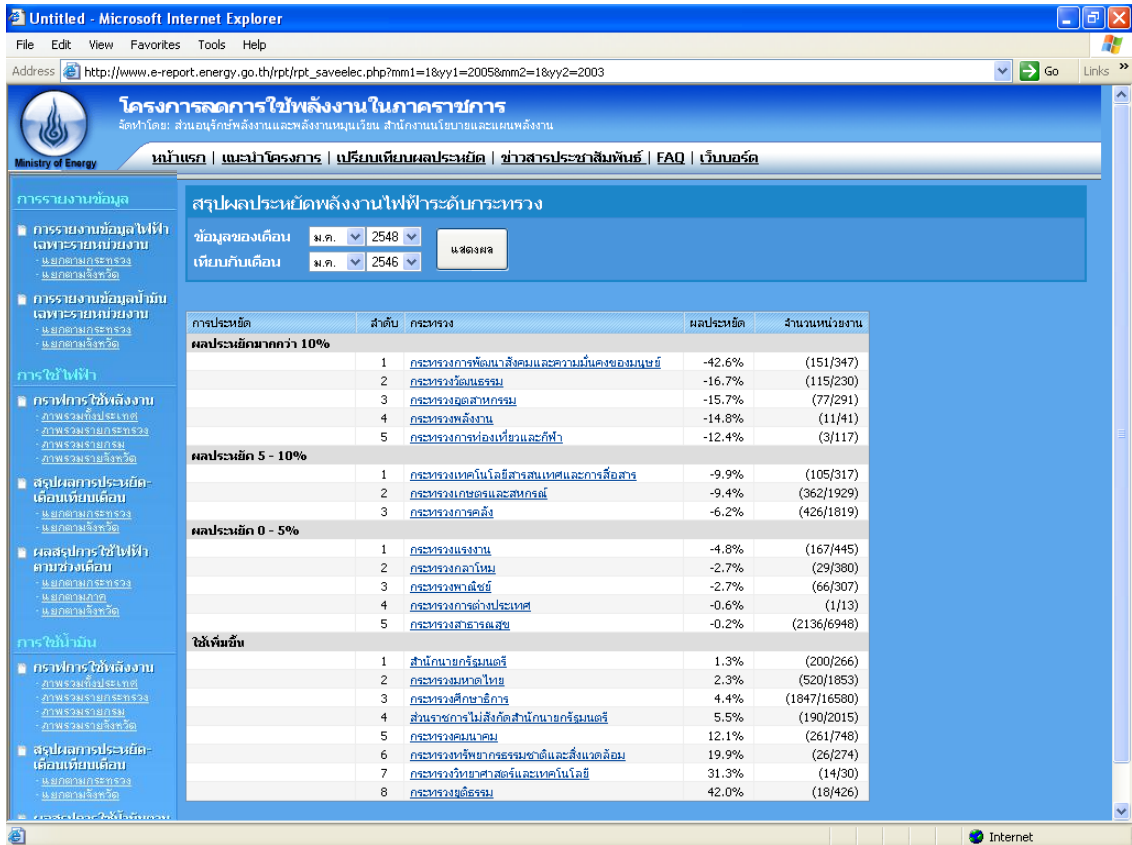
Untitled - Microsoft Internet Explorer

File Edit View Favorites Tools Help

Address http://www.e-report.energy.go.th/rpt/rpt_saveelec.php?mm1=1&yy1=2005&mm2=1&yy2=2003 Go Links

Ministry of Energy

โครงการลดการใช้พลังงานในภาคราชการ
จัดทำโดย: ส่วนอนุรักษ์พลังงานและพลังงานหมุนเวียน สำนักงานนโยบายและแผนพลังงาน

หน้าแรก | แนะนำโครงการ | เปรียบเทียบผลประหยัด | ข่าวสารประชาสัมพันธ์ | FAQ | เว็บบอร์ด

การรายงานข้อมูล
การรายงานข้อมูลไฟฟ้า เฉพาะรายหน่วยงาน
- แยกตามกระทรวง
- แยกตามจังหวัด
การรายงานข้อมูลน้ำมัน เฉพาะรายหน่วยงาน
- แยกตามกระทรวง
- แยกตามจังหวัด

การใช้ไฟฟ้า
กราฟการใช้พลังงาน
- ภาพรวมทั้งประเทศ
- ภาพรวมรายกระทรวง
- ภาพรวมรายกรม
- ภาพรวมรายจังหวัด
สรุปผลการประหยัด-เดือนเทียบเดือน
- แยกตามกระทรวง
- แยกตามจังหวัด
ผลสรุปการใช้ไฟฟ้าตามช่วงเดือน
- แยกตามกระทรวง
- แยกตามภาค
- แยกตามจังหวัด

การใช้น้ำมัน
กราฟการใช้พลังงาน
- ภาพรวมทั้งประเทศ
- ภาพรวมรายกระทรวง
- ภาพรวมรายกรม
- ภาพรวมรายจังหวัด
สรุปผลการประหยัด-เดือนเทียบเดือน
- แยกตามกระทรวง
- แยกตามจังหวัด
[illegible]

สรุปผลประหยัดพลังงานไฟฟ้าระดับกระทรวง
ข้อมูลของเดือน ม.ค. 2548
เทียบกับเดือน ม.ค. 2546
แสดงผล

| การประหยัด | ลำดับ | กระทรวง | ผลประหยัด | จำนวนหน่วยงาน |
|---|---|---|---|---|
| ผลประหยัดมากกว่า 10% | | | | |
| | 1 | กระทรวงการพัฒนาสังคมและความมั่นคงของมนุษย์ | -42.6% | (151/347) |
| | 2 | กระทรวงวัฒนธรรม | -16.7% | (115/230) |
| | 3 | กระทรวงอุตสาหกรรม | -15.7% | (77/291) |
| | 4 | กระทรวงพลังงาน | -14.8% | (11/41) |
| | 5 | กระทรวงการท่องเที่ยวและกีฬา | -12.4% | (3/117) |
| ผลประหยัด 5 - 10% | | | | |
| | 1 | กระทรวงเทคโนโลยีสารสนเทศและการสื่อสาร | -9.9% | (105/317) |
| | 2 | กระทรวงเกษตรและสหกรณ์ | -9.4% | (362/1929) |
| | 3 | กระทรวงการคลัง | -6.2% | (426/1819) |
| ผลประหยัด 0 - 5% | | | | |
| | 1 | กระทรวงแรงงาน | -4.8% | (167/445) |
| | 2 | กระทรวงกลาโหม | -2.7% | (29/380) |
| | 3 | กระทรวงพาณิชย์ | -2.7% | (66/307) |
| | 4 | กระทรวงการต่างประเทศ | -0.6% | (1/13) |
| | 5 | กระทรวงสาธารณสุข | -0.2% | (2136/6948) |
| ใช้เพิ่มขึ้น | | | | |
| | 1 | สำนักนายกรัฐมนตรี | 1.3% | (200/266) |
| | 2 | กระทรวงมหาดไทย | 2.3% | (520/1853) |
| | 3 | กระทรวงศึกษาธิการ | 4.4% | (1847/16580) |
| | 4 | ส่วนราชการไม่สังกัดสำนักนายกรัฐมนตรี | 5.5% | (190/2015) |
| | 5 | กระทรวงคมนาคม | 12.1% | (261/748) |
| | 6 | กระทรวงทรัพยากรธรรมชาติและสิ่งแวดล้อม | 19.9% | (26/274) |
| | 7 | กระทรวงวิทยาศาสตร์และเทคโนโลยี | 31.3% | (14/30) |
| | 8 | กระทรวงยุติธรรม | 42.0% | (18/426) |

Internet